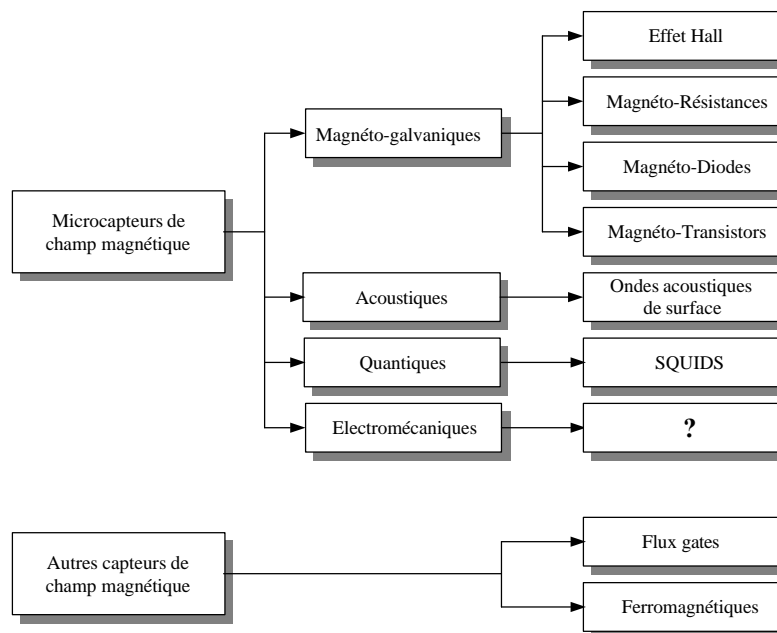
Microcapteurs de champ magnétique

Magnéto-galvaniques

Effet Hall

Magnéto-Résistances

Magnéto-Diodes

Magnéto-Transistors

Acoustiques

Ondes acoustiques de surface

Quantiques

SQUIDS

Electromécaniques

?

Autres capteurs de champ magnétique

Flux gates

Ferromagnétiques